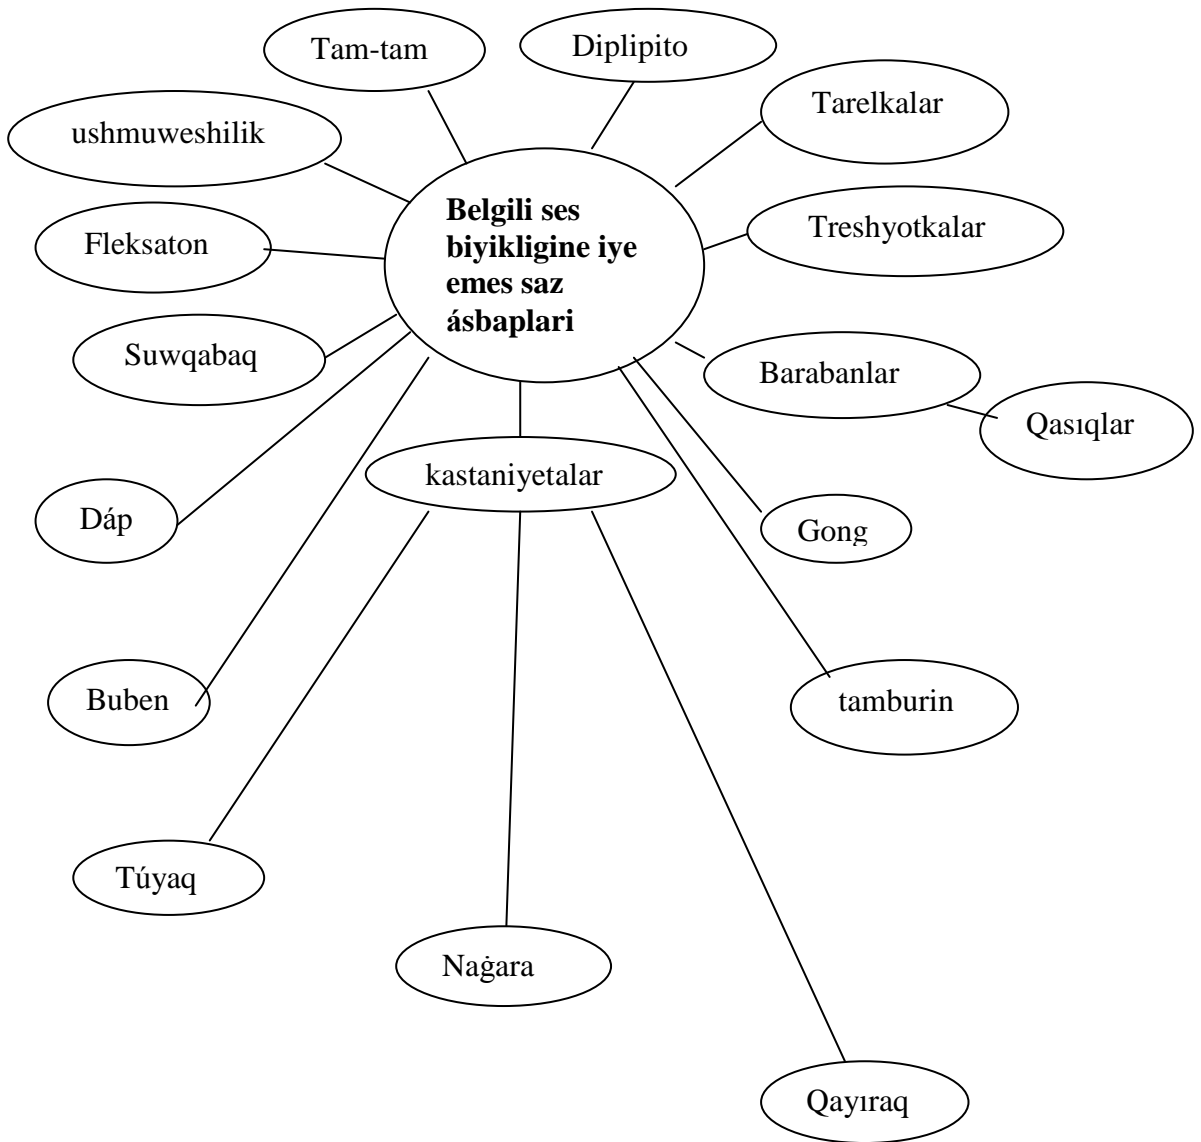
Belgili ses biyikligine iye emes saz ásbaplari

Tam-tam

Diplipito

Tarelkalar

ushmuweshilik

Treshyotkalar

Fleksaton

Suwqabaq

Barabanlar

Qasıqlar

kastaniyetalar

Dáp

Gong

Buben

tamburin

Túyaq

Naǵara

Qayıraq